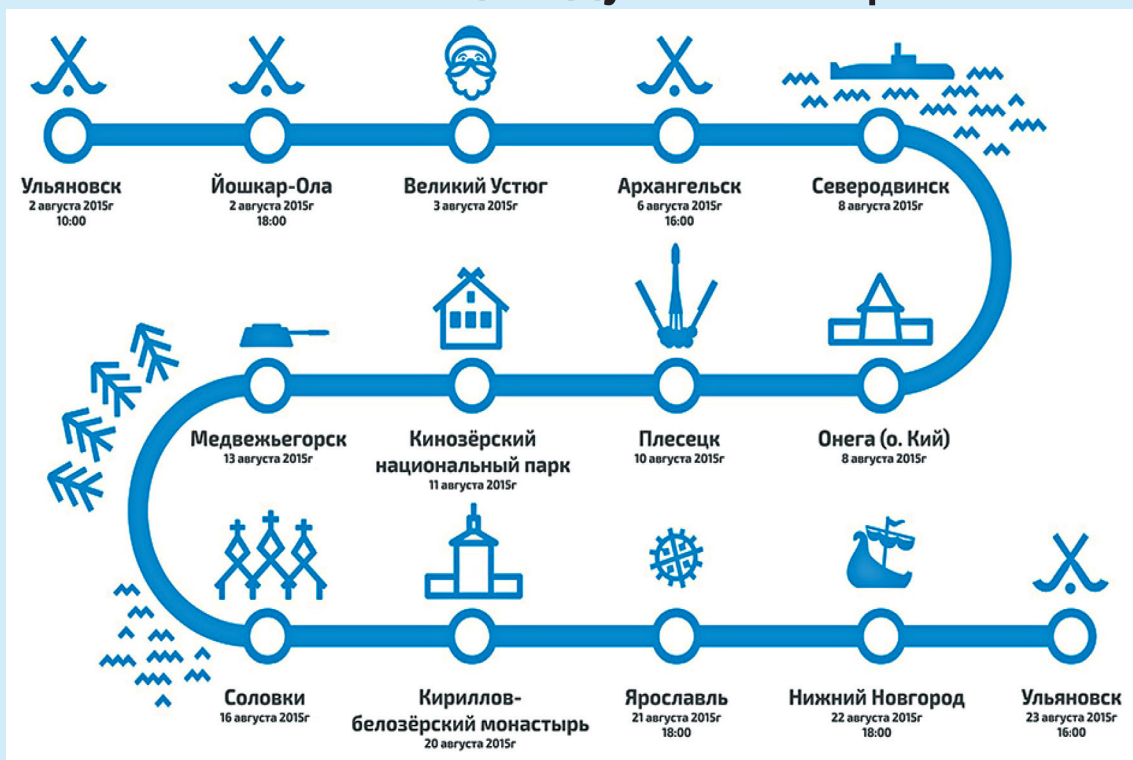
Ульяновск
2 августа 2015г
10:00

Йошкар-Ола
2 августа 2015г
18:00

Великий Устюг
3 августа 2015г

Архангельск
6 августа 2015г
16:00

Северодвинск
8 августа 2015г

Медвежьегорск
13 августа 2015г

Кинозёрский национальный парк
11 августа 2015г

Плесецк
10 августа 2015г

Онега (о. Кий)
8 августа 2015г

Соловки
16 августа 2015г

Кириллов-белозёрский монастырь
20 августа 2015г

Ярославль
21 августа 2015г
18:00

Нижний Новгород
22 августа 2015г
18:00

Ульяновск
23 августа 2015г
16:00